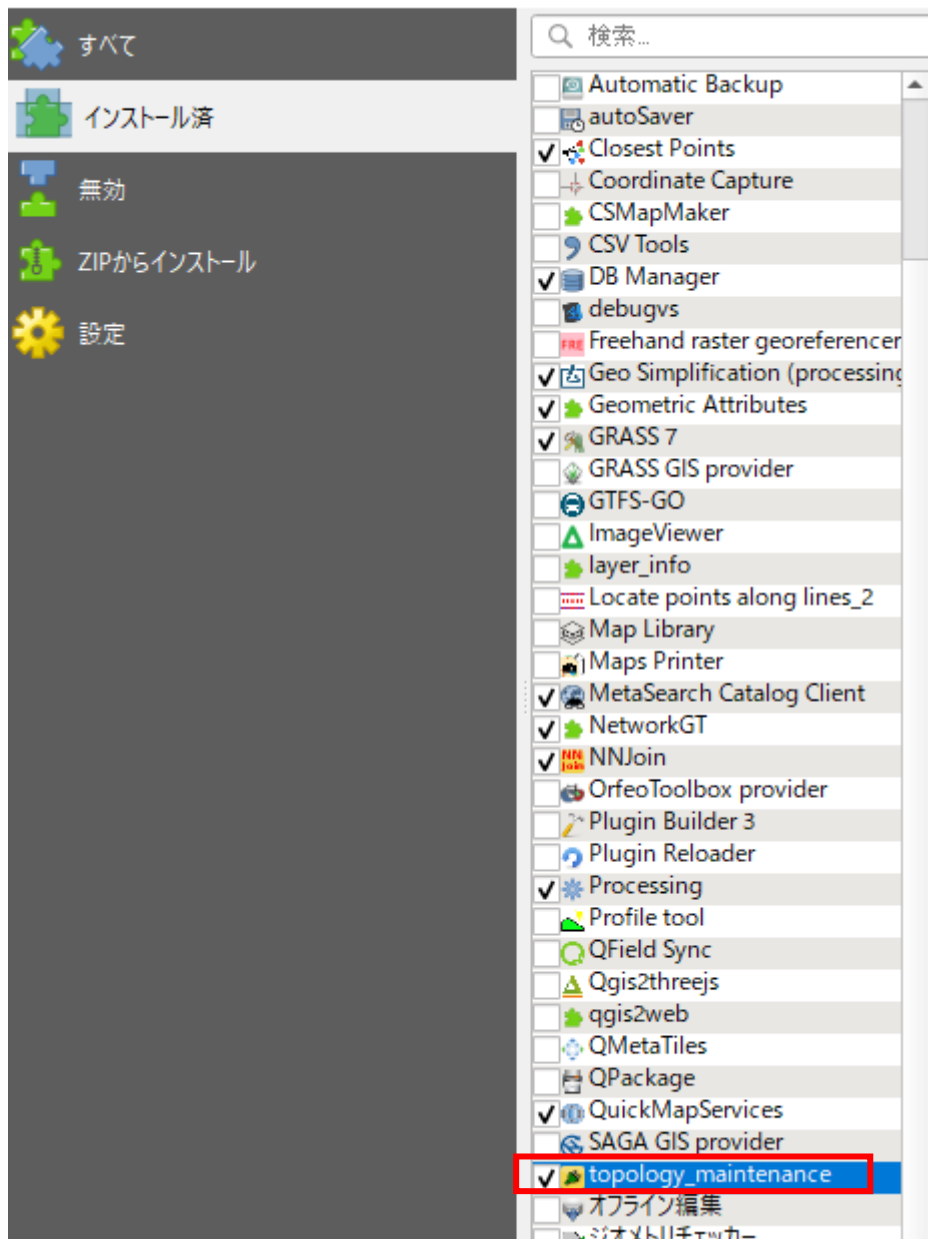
すべて
インストール済
無効
ZIPからインストール
設定

検索...

Automatic Backup
autoSaver
Closest Points
Coordinate Capture
CSMapMaker
CSV Tools
DB Manager
debugvs
Freehand raster georeferencer
Geo Simplification (processing
Geometric Attributes
GRASS 7
GRASS GIS provider
GTFS-GO
ImageViewer
layer_info
Locate points along lines_2
Map Library
Maps Printer
MetaSearch Catalog Client
NetworkGT
NNJoin
OrfeoToolbox provider
Plugin Builder 3
Plugin Reloader
Processing
Profile tool
QField Sync
Qgis2threejs
qgis2web
QMetaTiles
QPackage
QuickMapServices
SAGA GIS provider
topology_maintenance
オフライン編集
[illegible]